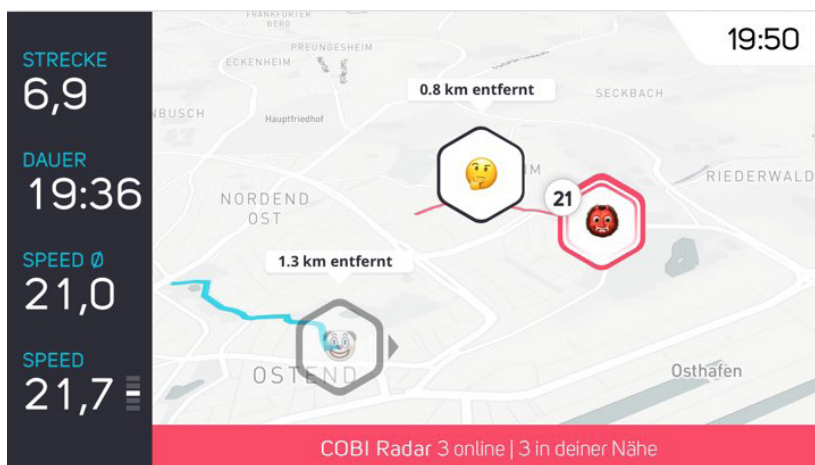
STRECKE
6,9

DAUER
19:36

SPEED Ø
21,0

SPEED
21,7

FRANKFURTER BERG

PREUNGESHEIM

ECKENHEIM

NBUSCH

Hauptfriedhof

SECKBACH

0.8 km entfernt

RIEDERWALD

21

NORDEND OST

1.3 km entfernt

OSTEND

Osthafen

19:50

COBI Radar 3 online | 3 in deiner Nähe